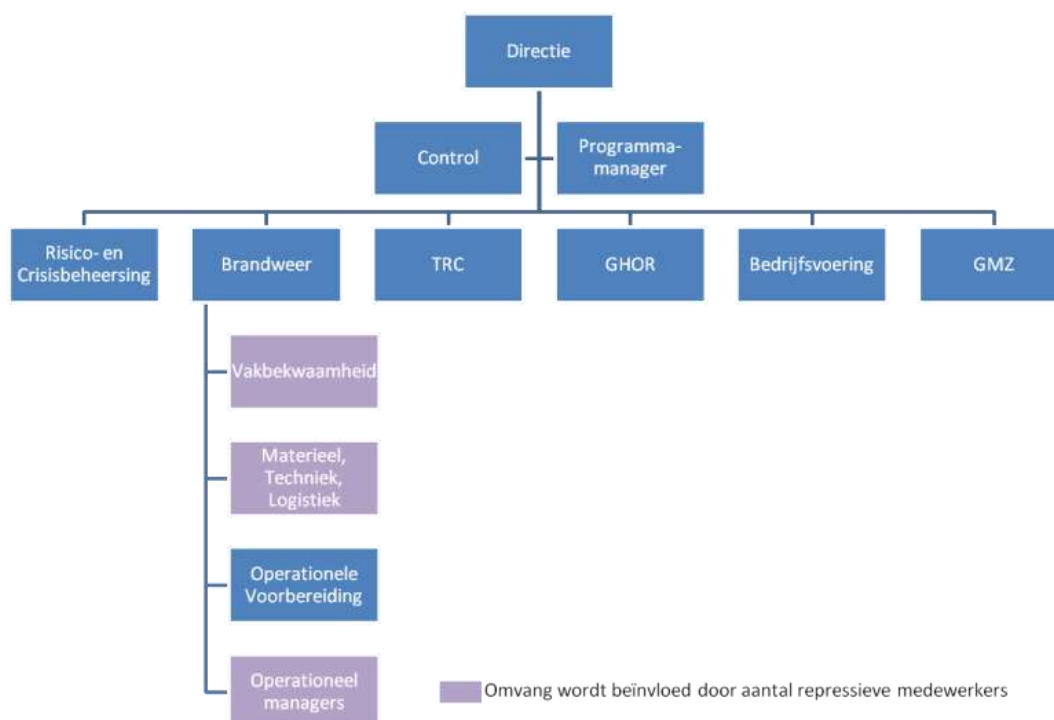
Directie

Control

Programmamanager

Risico- en Crisisbeheersing

Brandweer

TRC

GHOR

Bedrijfsvoering

GMZ

Vakbekwaamheid

Materieel, Techniek, Logistiek

Operationele Voorbereiding

Operationeel managers

Omvang wordt beïnvloed door aantal repressieve medewerkers